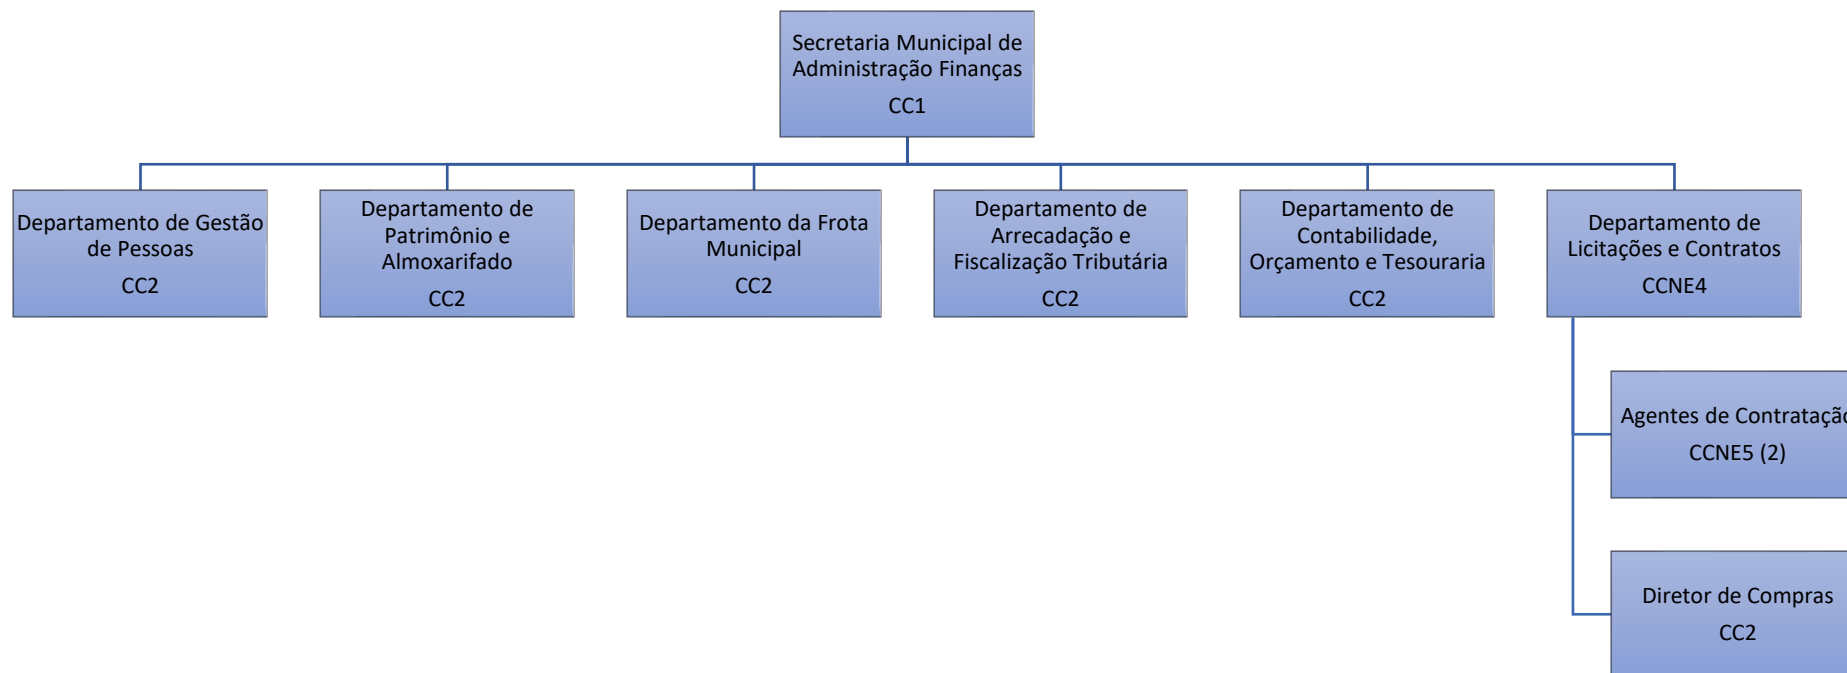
Secretaria Municipal de Administração Finanças
CC1

Departamento de Gestão de Pessoas
CC2

Departamento de Patrimônio e Almoxarifado
CC2

Departamento da Frota Municipal
CC2

Departamento de Arrecadação e Fiscalização Tributária
CC2

Departamento de Contabilidade, Orçamento e Tesouraria
CC2

Departamento de Licitações e Contratos
CCNE4

Agentes de Contrataç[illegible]
CCNE5 (2)

Diretor de Compras
CC2